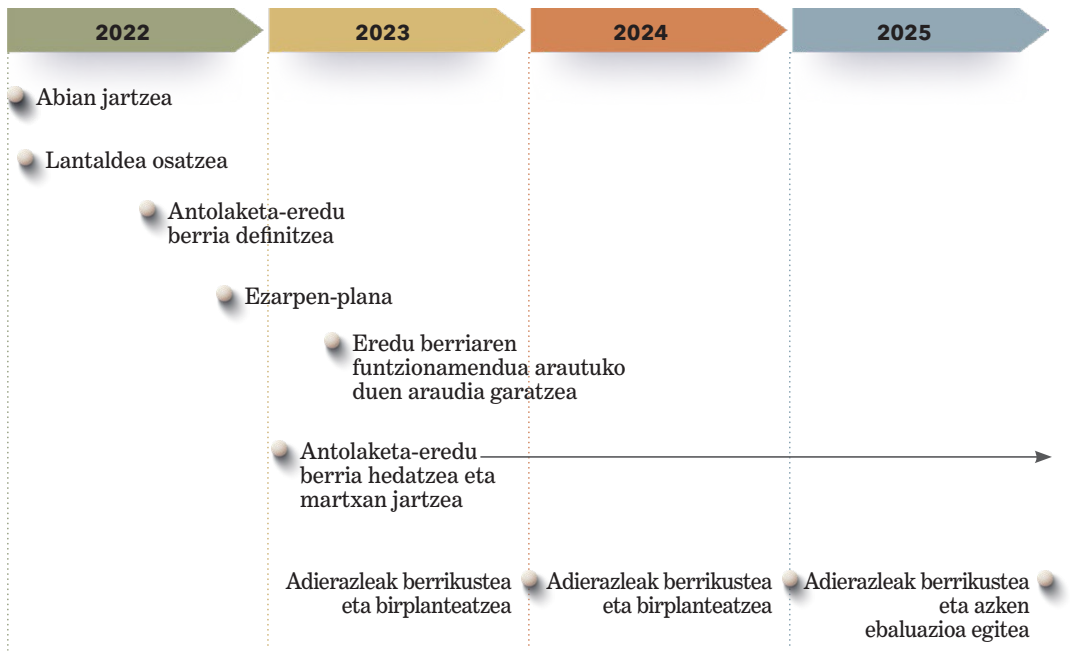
2022

2023

2024

2025

Abian jartzea

Lantaldea osatzea

Antolaketa-eredu berria definitzea

Ezarpen-plana

Eredu berriaren funtzionamendua arautuko duen araudia garatzea

Antolaketa-eredu berria hedatzea eta martxan jartzea

Adierazleak berrikustea eta birplanteatzea

Adierazleak berrikustea eta birplanteatzea

Adierazleak berrikustea eta azken ebaluazioa egitea